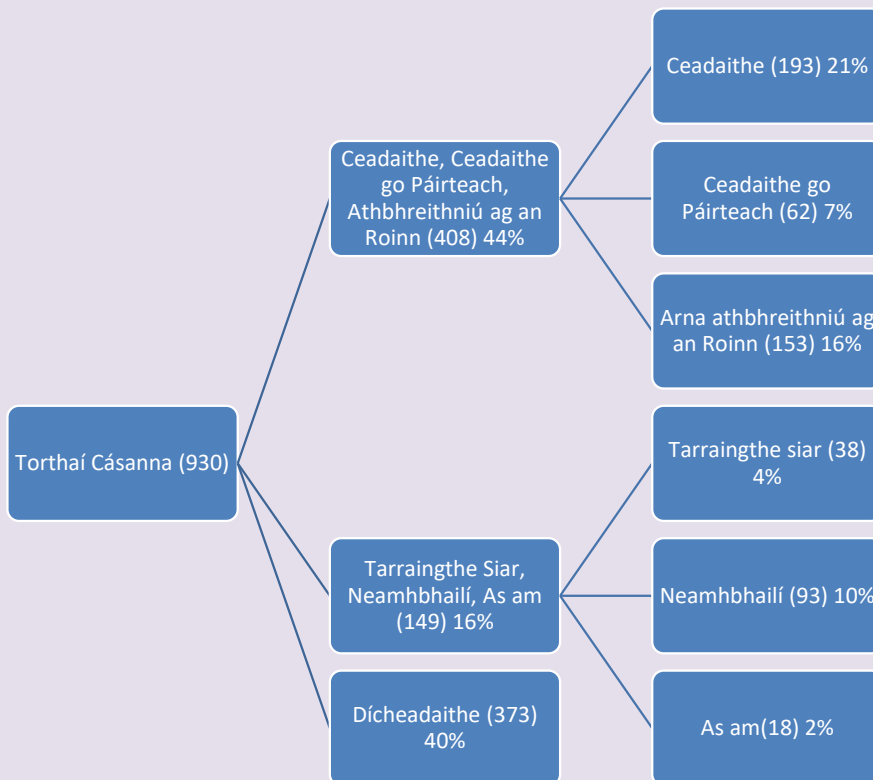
Torthaí Cásanna (930)

Ceadaithe, Ceadaithe go Páirteach, Athbhreithniú ag an Roinn (408) 44%

Ceadaithe (193) 21%

Ceadaithe go Páirteach (62) 7%

Arna athbhreithniú ag an Roinn (153) 16%

Tarraingthe Siar, Neamhbhailí, As am (149) 16%

Tarraingthe siar (38) 4%

Neamhbhailí (93) 10%

As am(18) 2%

Dícheadaithe (373) 40%